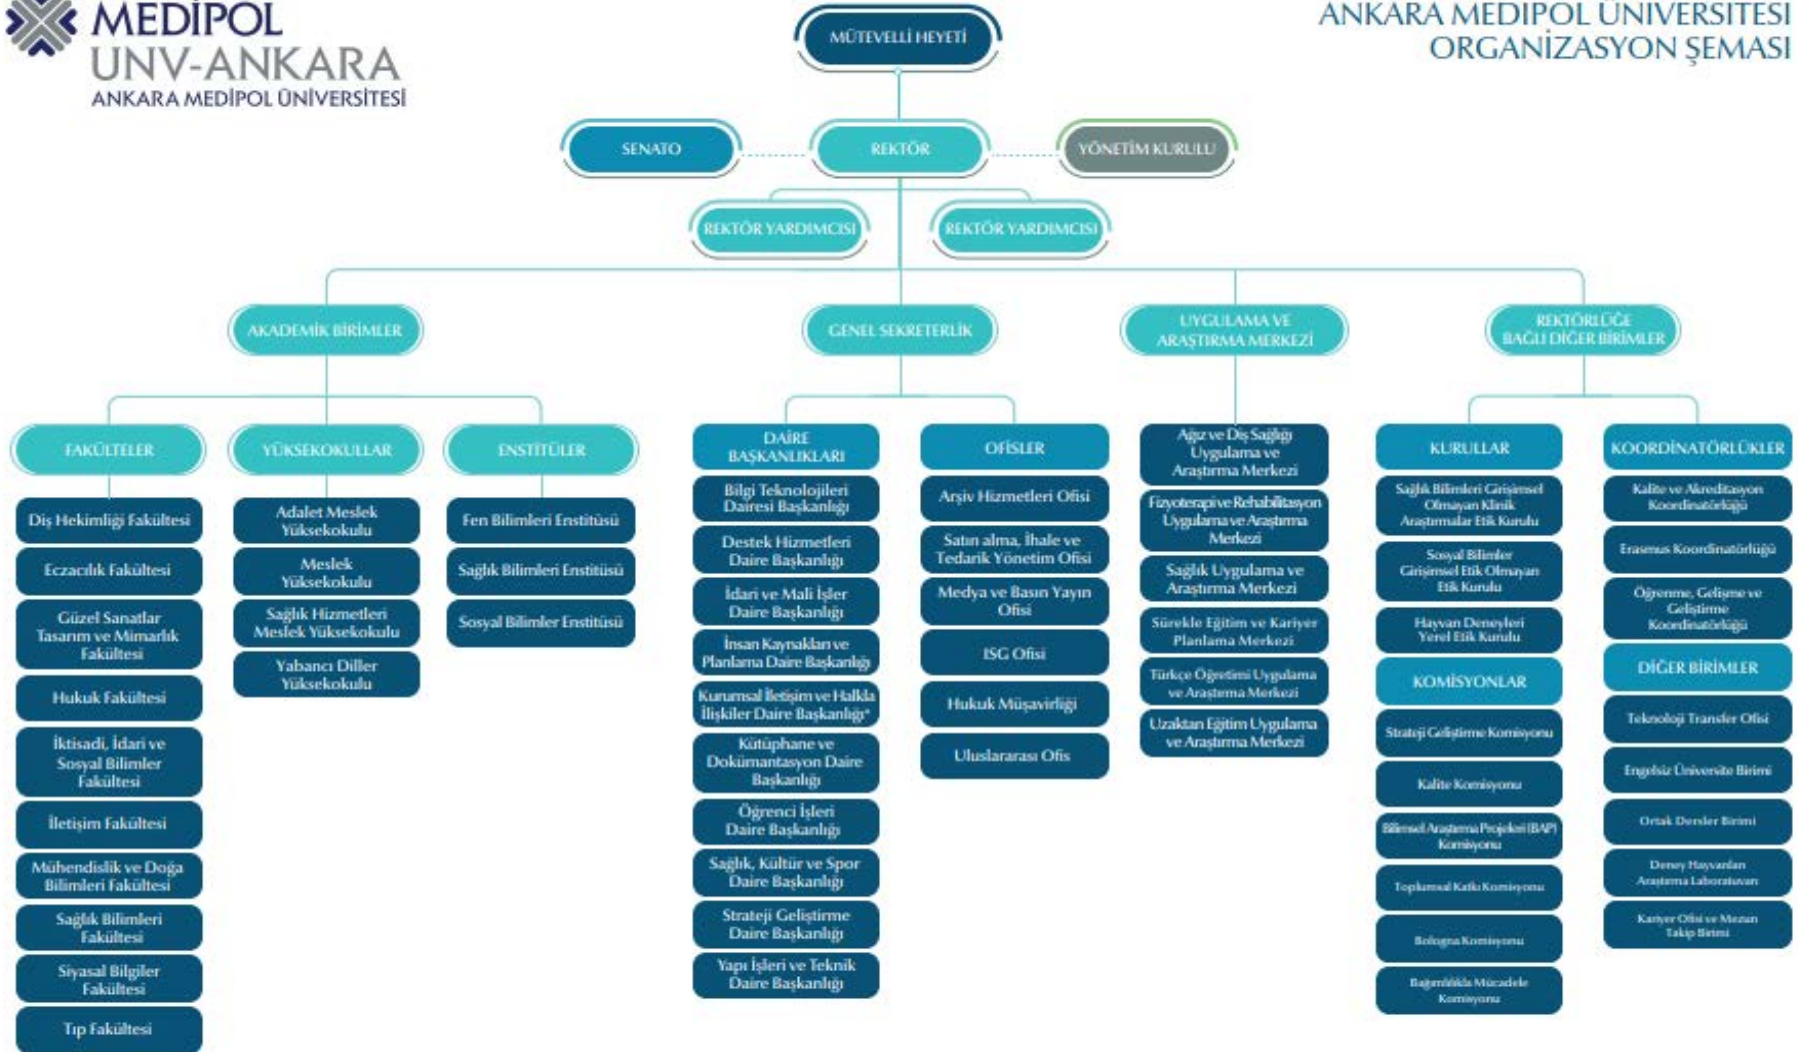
MEDİPOL
UNV-ANKARA
ANKARA MEDİPOL ÜNİVERSİTESİ

ANKARA MEDİPOL ÜNİVERSİTESİ
ORGANİZASYON ŞEMASI

MÜTEVELLİ HEYETİ

SENATO
REKTÖR
YÖNETİM KURULU

REKTÖR YARDIMCISI
REKTÖR YARDIMCISI

AKADEMİK BİRİMLER
GENEL SEKRETERLİK
UYGULAMA VE ARAŞTIRMA MERKEZİ
REKTÖRLÜĞE BAĞLI DİĞER BİRİMLER

FAKÜLTELER
Diş Hekimliği Fakültesi
Eczacılık Fakültesi
Güzel Sanatlar Tasarım ve Mimarlık Fakültesi
Hukuk Fakültesi
İktisadi, İdari ve Sosyal Bilimler Fakültesi
İletişim Fakültesi
Mühendislik ve Doğa Bilimleri Fakültesi
Sağlık Bilimleri Fakültesi
Siyasal Bilgiler Fakültesi
Tıp Fakültesi

YÜKSEKOKULLAR
Adalet Meslek Yüksekokulu
Meslek Yüksekokulu
Sağlık Hizmetleri Meslek Yüksekokulu
Yabancı Diller Yüksekokulu

ENSTİTÜLER
Fen Bilimleri Enstitüsü
Sağlık Bilimleri Enstitüsü
Sosyal Bilimler Enstitüsü

DAİRE BAŞKANLIKLARI
Bilgi Teknolojileri Dairesi Başkanlığı
Destek Hizmetleri Daire Başkanlığı
İdari ve Mali İşler Daire Başkanlığı
İnsan Kaynakları ve Planlama Daire Başkanlığı
Kurumsal İletişim ve Halkla İlişkiler Daire Başkanlığı*
Kütüphane ve Dokümantasyon Daire Başkanlığı
Öğrenci İşleri Daire Başkanlığı
Sağlık, Kültür ve Spor Daire Başkanlığı
Strateji Geliştirme Daire Başkanlığı
Yapı İşleri ve Teknik Daire Başkanlığı

OFİSLER
Arşiv Hizmetleri Ofisi
Satın alma, İhale ve Tedarik Yönetim Ofisi
Medya ve Basın Yayın Ofisi
İSG Ofisi
Hukuk Müşavirliği
Uluslararası Ofis

Ağız ve Diş Sağlığı Uygulama ve Araştırma Merkezi
Fizyoterapi ve Rehabilitasyon Uygulama ve Araştırma Merkezi
Sağlık Uygulama ve Araştırma Merkezi
Sürekli Eğitim ve Kariyer Planlama Merkezi
Türkçe Öğretimi Uygulama ve Araştırma Merkezi
Uzaktan Eğitim Uygulama ve Araştırma Merkezi

KURULLAR
Sağlık Bilimleri Girişimsel Olmayan Klinik Araştırmalar Etik Kurulu
Sosyal Bilimler Girişimsel Etik Olmayan Etik Kurulu
Hayvan Deneyleri Yerel Etik Kurulu

KOMİSYONLAR
Strateji Geliştirme Komisyonu
Kalite Komisyonu
Bilimsel Araştırma Projeleri (BAP) Komisyonu
Toplumsal Katkı Komisyonu
Bologna Komisyonu
Bağımlılıkla Mücadele Komisyonu

KOORDİNATÖRLÜKLER
Kalite ve Akreditasyon Koordinatörlüğü
Erasmus Koordinatörlüğü
Öğrenme, Gelişme ve Geliştirme Koordinatörlüğü

DİĞER BİRİMLER
Teknoloji Transfer Ofisi
Engelsiz Üniversite Birimi
Ortak Dersler Birimi
Deney Hayvanları Araştırma Laboratuvarı
Kariyer Ofisi ve Mezun Takip Birimi